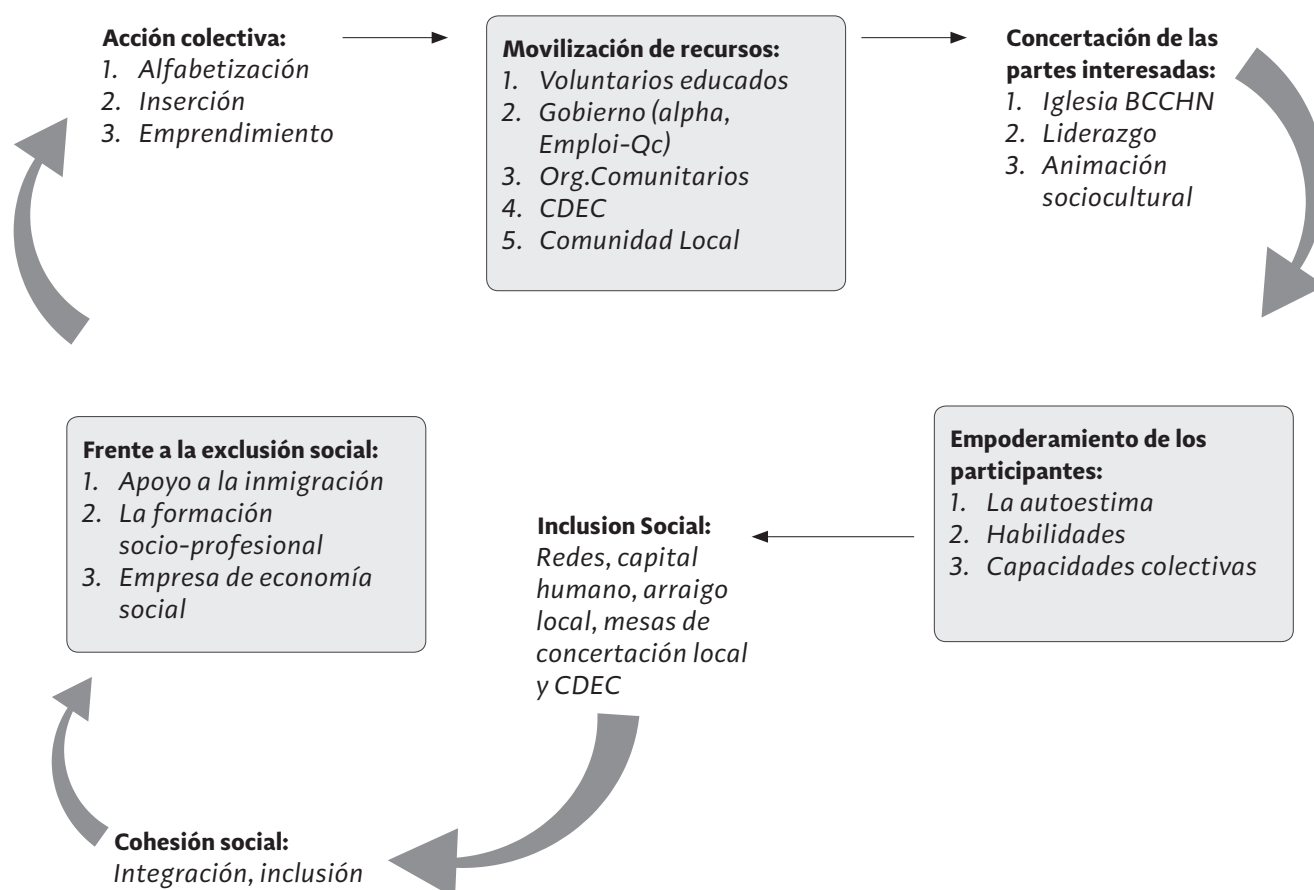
**Acción colectiva:**
1. Alfabetización
2. Inserción
3. Emprendimiento

**Movilización de recursos:**
1. Voluntarios educados
2. Gobierno (alpha, Emploi-Qc)
3. Org.Comunitarios
4. CDEC
5. Comunidad Local

**Concertación de las partes interesadas:**
1. Iglesia BCCHN
2. Liderazgo
3. Animación sociocultural

**Empoderamiento de los participantes:**
1. La autoestima
2. Habilidades
3. Capacidades colectivas

**Inclusion Social:**
Redes, capital humano, arraigo local, mesas de concertación local y CDEC

**Frente a la exclusión social:**
1. Apoyo a la inmigración
2. La formación socio-profesional
3. Empresa de economía social

**Cohesión social:**
Integración, inclusión